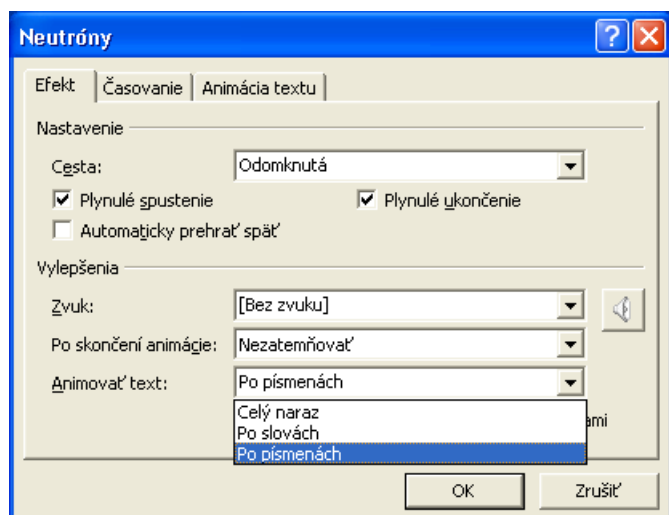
Neutróny

Efekt | Časovanie | Animácia textu

Nastavenie

Cesta: Odomknutá

Plynulé spustenie

Plynulé ukončenie

Automaticky prehrať späť

Vylepšenia

Zvuk: [Bez zvuku]

Po skončení animácie: Nezatemňovať

Animovať text: Po písmenách

Celý naraz
Po slovách
Po písmenách

ami

OK

Zrušiť